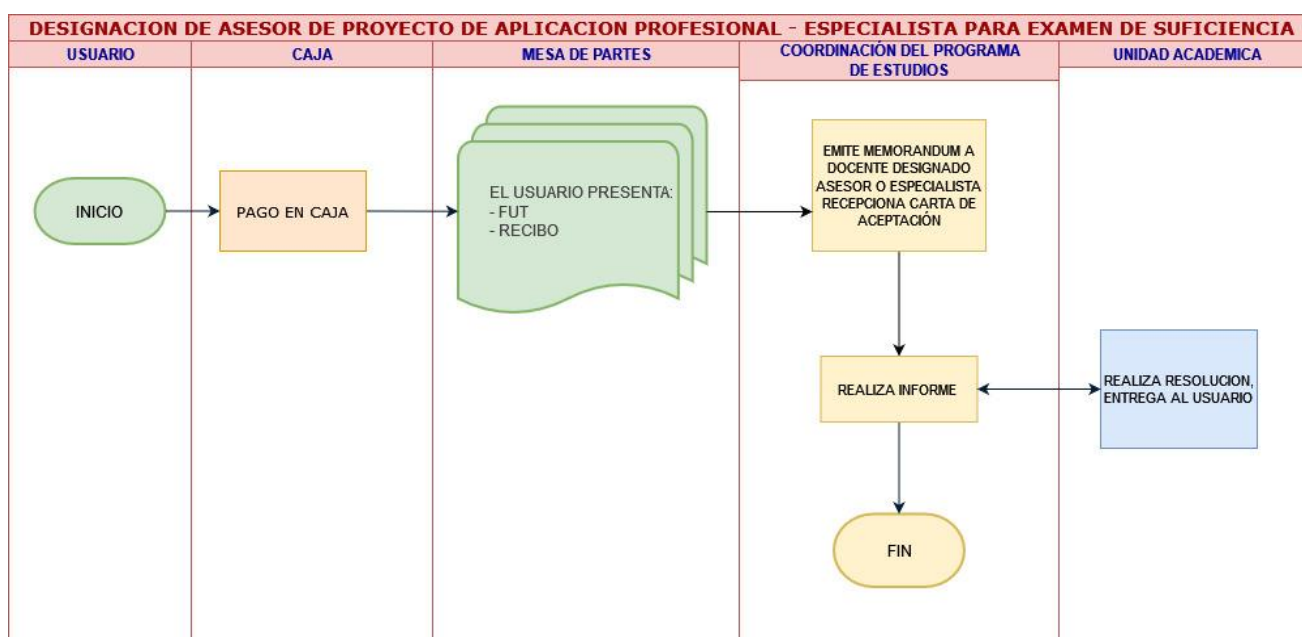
DESIGNACION DE ASESOR DE PROYECTO DE APLICACION PROFESIONAL - ESPECIALISTA PARA EXAMEN DE SUFICIENCIA

USUARIO

INICIO

CAJA

PAGO EN CAJA

MESA DE PARTES

EL USUARIO PRESENTA:
- FUT
- RECIBO

COORDINACIÓN DEL PROGRAMA DE ESTUDIOS

EMITE MEMORANDUM A DOCENTE DESIGNADO ASESOR O ESPECIALISTA RECEPCIONA CARTA DE ACEPTACIÓN

REALIZA INFORME

FIN

UNIDAD ACADEMICA

REALIZA RESOLUCION, ENTREGA AL USUARIO